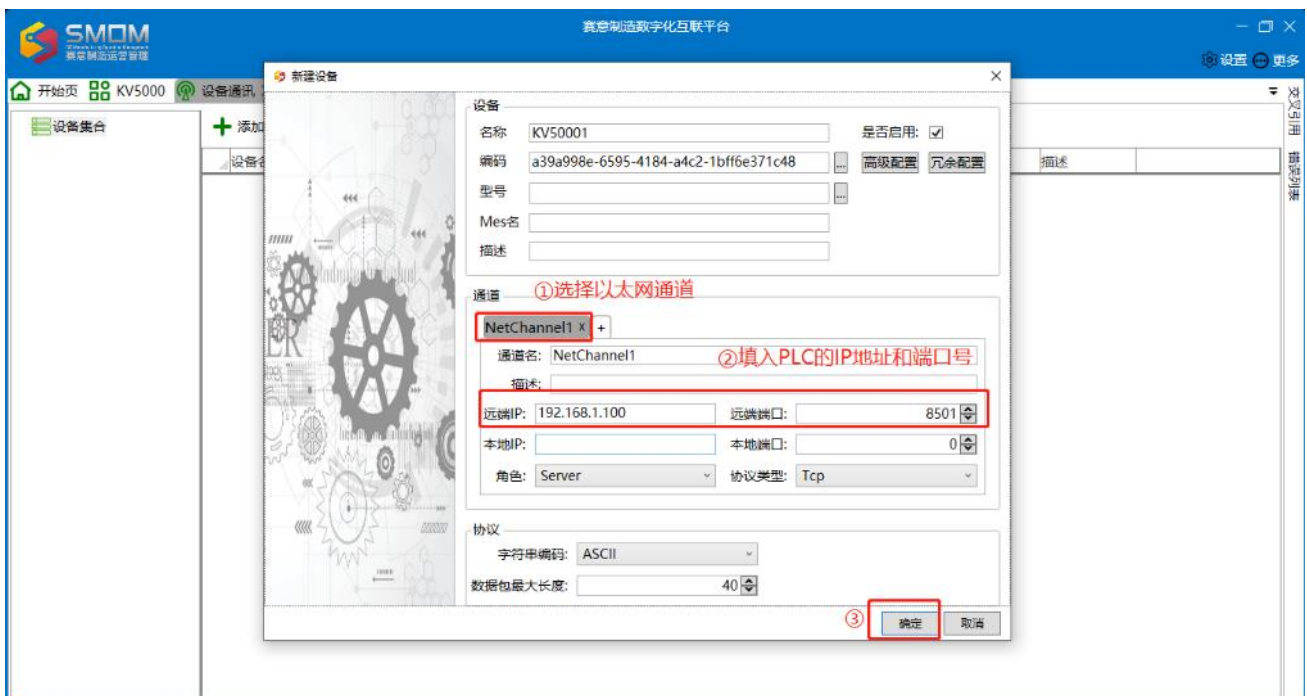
SMOM
赛意制造运营管理

赛意制造数字化互联平台

设置 更多

开始页 KV5000 设备通讯

设备集合

添加

设备名

描述

交叉引用

错误列表

新建设备

设备

名称 KV50001

是否启用: ☑

编码 a39a998e-6595-4184-a4c2-1bff6e371c48

高级配置 冗余配置

型号

Mes名

描述

通道 ①选择以太网通道

NetChannel1 x +

通道名: NetChannel1 ②填入PLC的IP地址和端口号

描述:

远端IP: 192.168.1.100

远端端口: 8501

本地IP:

本地端口: 0

角色: Server

协议类型: Tcp

协议

字符串编码: ASCII

数据包最大长度: 40

③ 确定 取消